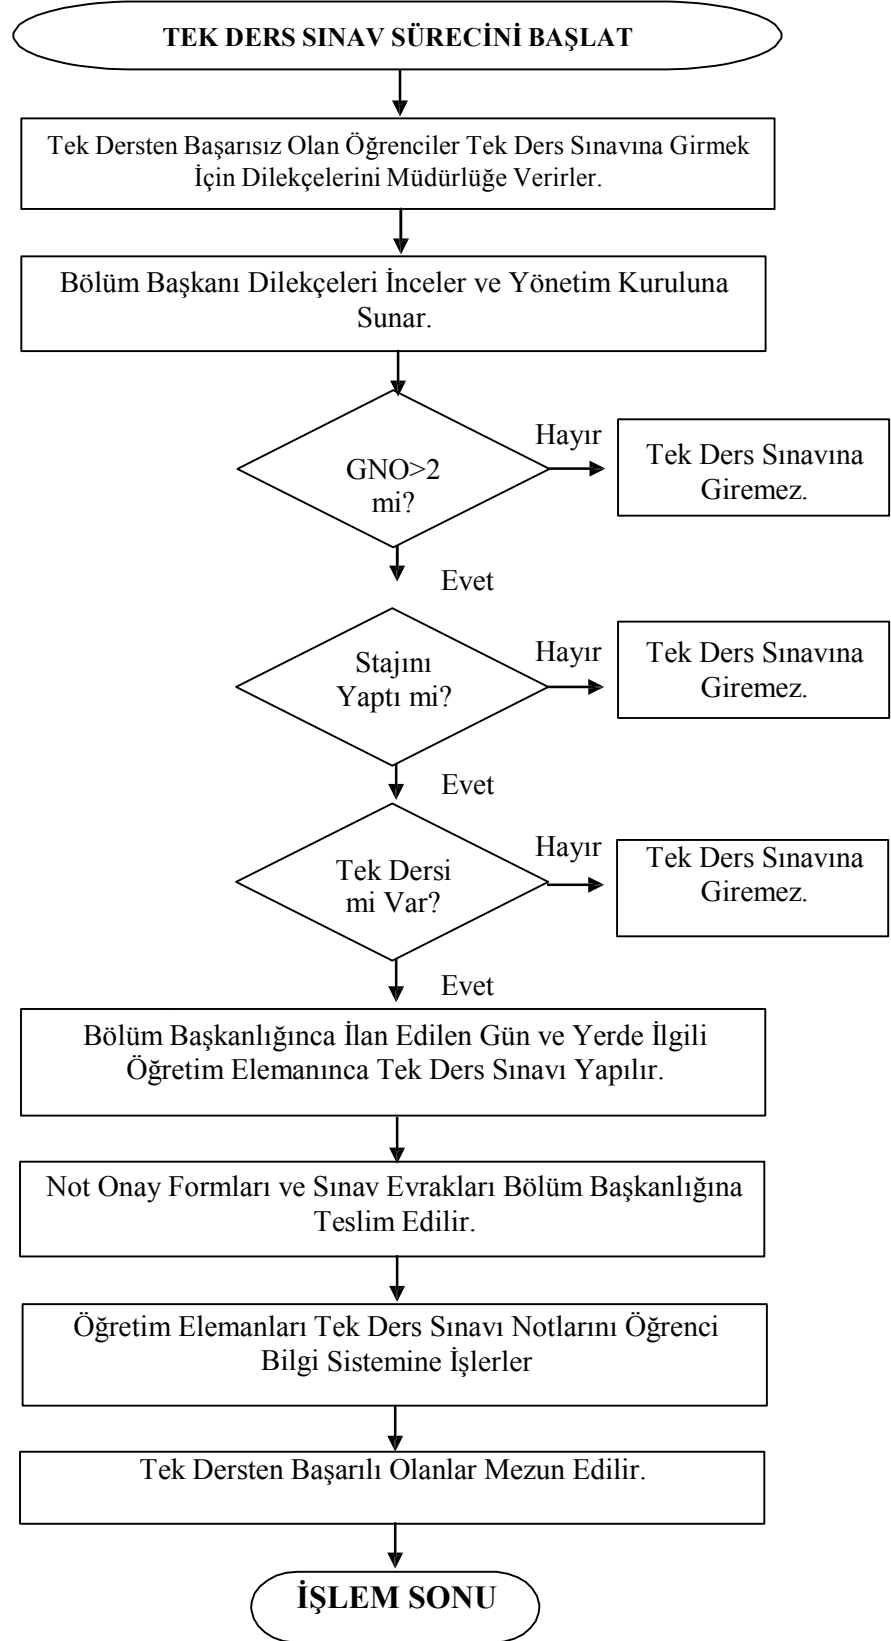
TEK DERS SINAV SÜRECİNİ BAŞLAT

Tek Dersten Başarısız Olan Öğrenciler Tek Ders Sınavına Girmek İçin Dilekçelerini Müdürlüğe Verirler.

Bölüm Başkanı Dilekçeleri İnceler ve Yönetim Kuruluna Sunar.

GNO>2 mi?

Hayır

Tek Ders Sınavına Giremez.

Evet

Stajını Yaptı mi?

Hayır

Tek Ders Sınavına Giremez.

Evet

Tek Dersi mi Var?

Hayır

Tek Ders Sınavına Giremez.

Evet

Bölüm Başkanlığınca İlan Edilen Gün ve Yerde İlgili Öğretim Elemanınca Tek Ders Sınavı Yapılır.

Not Onay Formları ve Sınav Evrakları Bölüm Başkanlığına Teslim Edilir.

Öğretim Elemanları Tek Ders Sınavı Notlarını Öğrenci Bilgi Sistemine İşlerler

Tek Dersten Başarılı Olanlar Mezun Edilir.

İŞLEM SONU